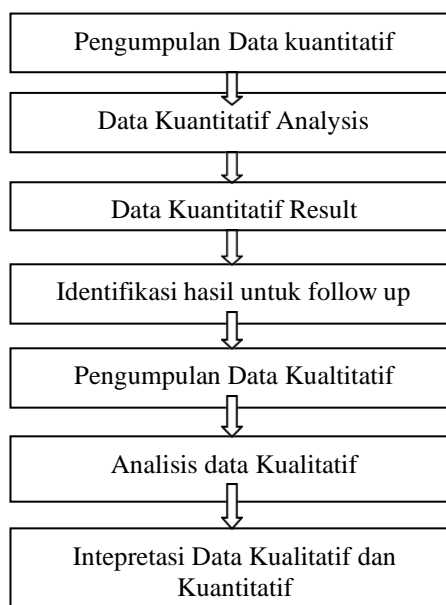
Pengumpulan Data kuantitatif

Data Kuantitatif Analysis

Data Kuantitatif Result

Identifikasi hasil untuk follow up

Pengumpulan Data Kualtitatif

Analisis data Kualitatif

Intepretasi Data Kualitatif dan Kuantitatif